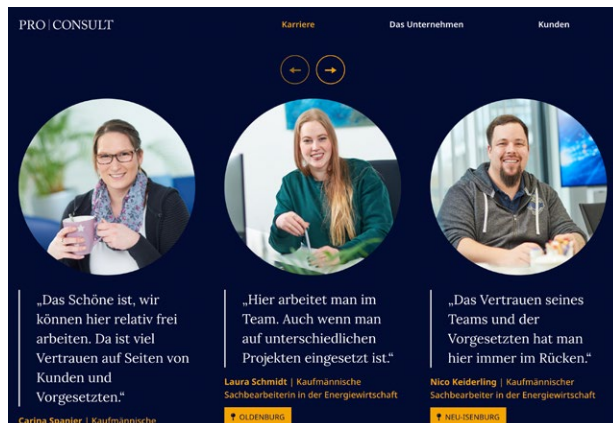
PRO | CONSULT

Karriere

Das Unternehmen

Kunden

← →

„Das Schöne ist, wir können hier relativ frei arbeiten. Da ist viel Vertrauen auf Seiten von Kunden und Vorgesetzten.“

Carina Spanier | Kaufmännische

„Hier arbeitet man im Team. Auch wenn man auf unterschiedlichen Projekten eingesetzt ist.“

Laura Schmidt | Kaufmännische Sachbearbeiterin in der Energiewirtschaft

OLDENBURG

„Das Vertrauen seines Teams und der Vorgesetzten hat man hier immer im Rücken.“

Nico Keiderling | Kaufmännischer Sachbearbeiter in der Energiewirtschaft

NEU-ISENBURG